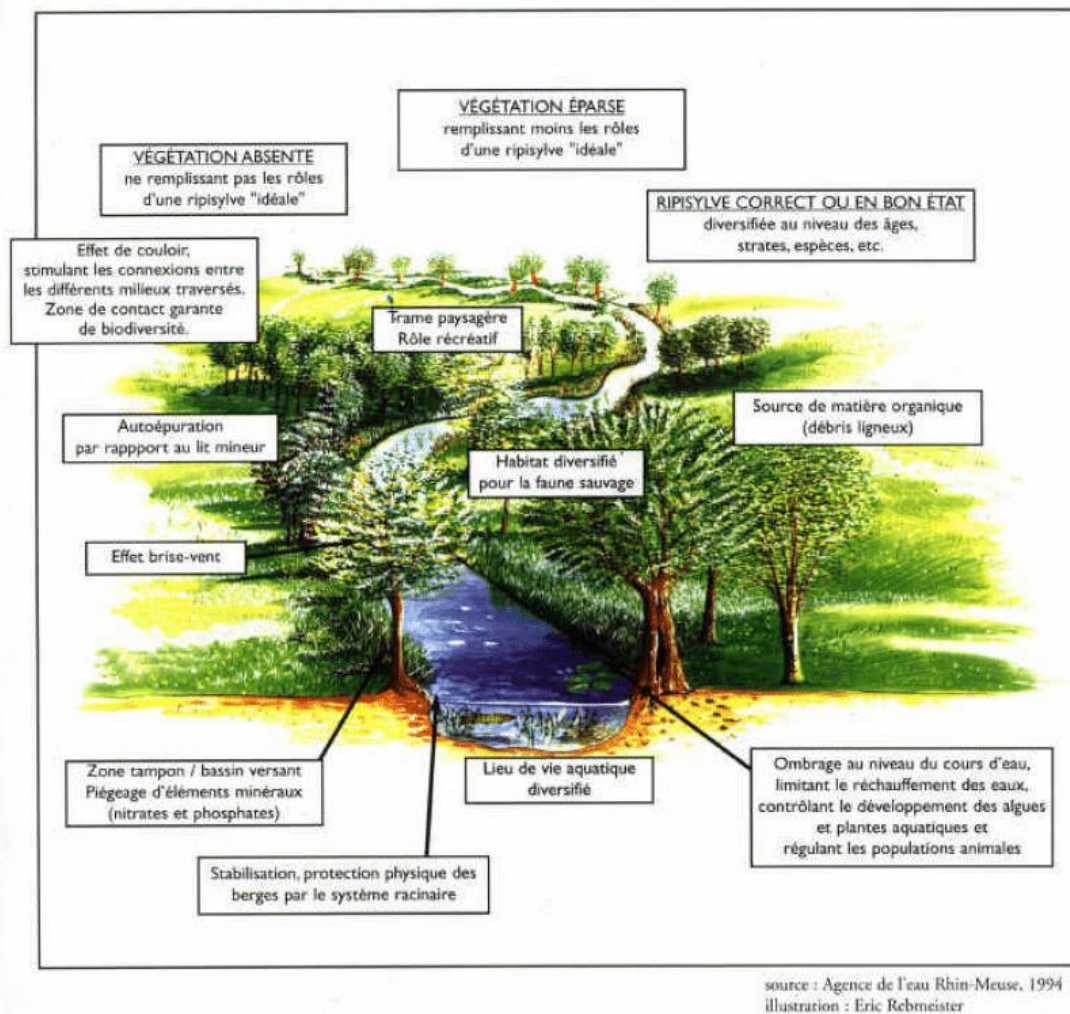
VÉGÉTATION ÉPARSE
remplissant moins les rôles d'une ripisylve "idéale"

VÉGÉTATION ABSENTE
ne remplissant pas les rôles d'une ripisylve "idéale"

RIPISYLVE CORRECT OU EN BON ÉTAT
diversifiée au niveau des âges, strates, espèces, etc.

Effet de couloir, stimulant les connexions entre les différents milieux traversés. Zone de contact garante de biodiversité.

Trame paysagère
Rôle récréatif

Source de matière organique (débris ligneux)

Autoépuration par rappport au lit mineur

Habitat diversifié pour la faune sauvage

Effet brise-vent

Zone tampon / bassin versant
Piégeage d'éléments minéraux (nitrates et phosphates)

Lieu de vie aquatique diversifié

Ombrage au niveau du cours d'eau, limitant le réchauffement des eaux, contrôlant le développement des algues et plantes aquatiques et régulant les populations animales

Stabilisation, protection physique des berges par le système racinaire

source : Agence de l'eau Rhin-Meuse, 1994
illustration : Eric Rebmeister